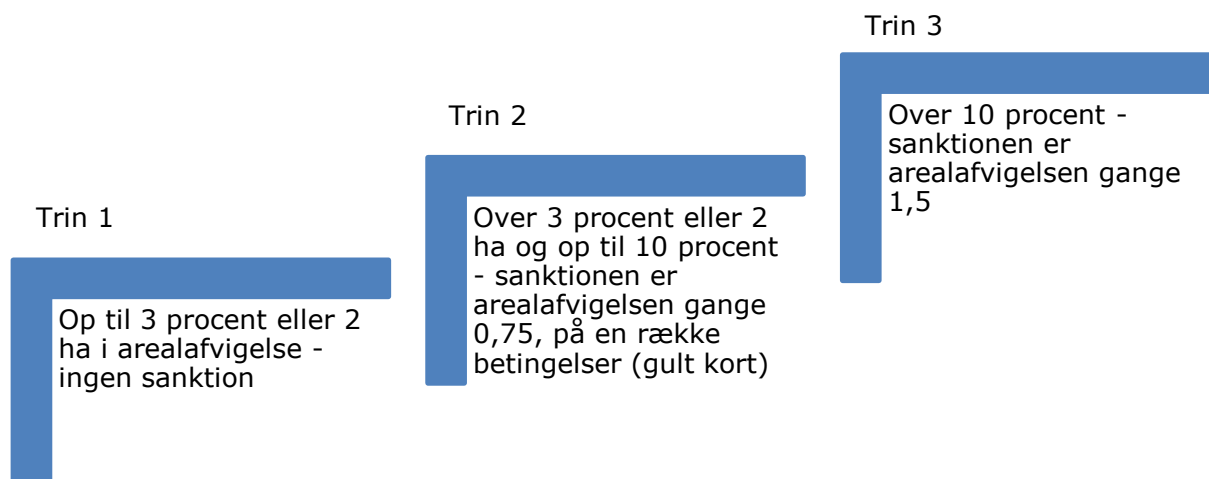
Trin 1

Op til 3 procent eller 2 ha i arealafvigelse - ingen sanktion

Trin 2

Over 3 procent eller 2 ha og op til 10 procent - sanktionen er arealafvigelsen gange 0,75, på en række betingelser (gult kort)

Trin 3

Over 10 procent - sanktionen er arealafvigelsen gange 1,5